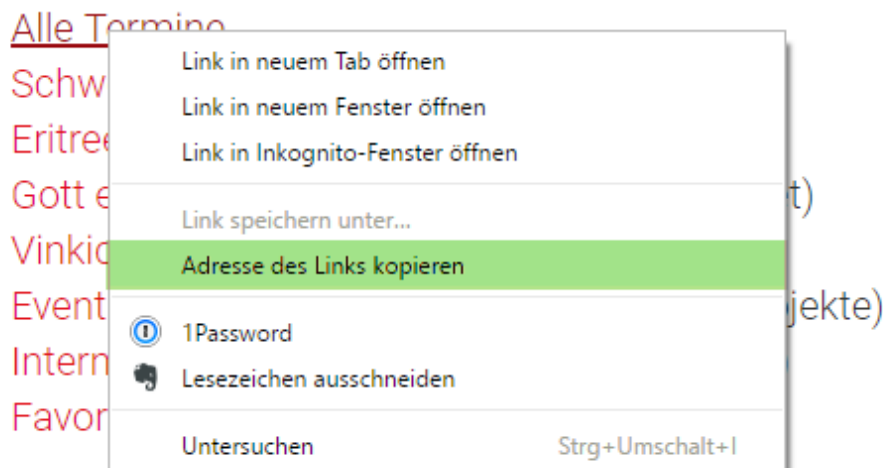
Alle Termine
Schw
Eritre
Gott e
Vinkic
Event
Intern
Favor

t)
jekte)

Link in neuem Tab öffnen
Link in neuem Fenster öffnen
Link in Inkognito-Fenster öffnen
Link speichern unter...
Adresse des Links kopieren
1Password
Lesezeichen ausschneiden
Untersuchen Strg+Umschalt+I